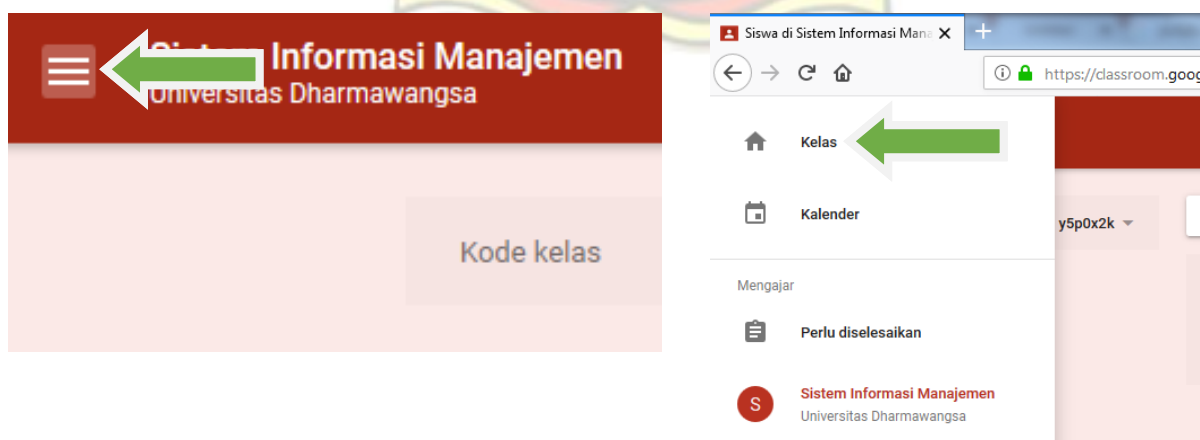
Sistem Informasi Manajemen
Universitas Dharmawangsa

Kode kelas

Siswa di Sistem Informasi Mana
https://classroom.goog

Kelas

Kalender

y5p0x2k

Mengajar

Perlu diselesaikan

S

Sistem Informasi Manajemen
Universitas Dharmawangsa